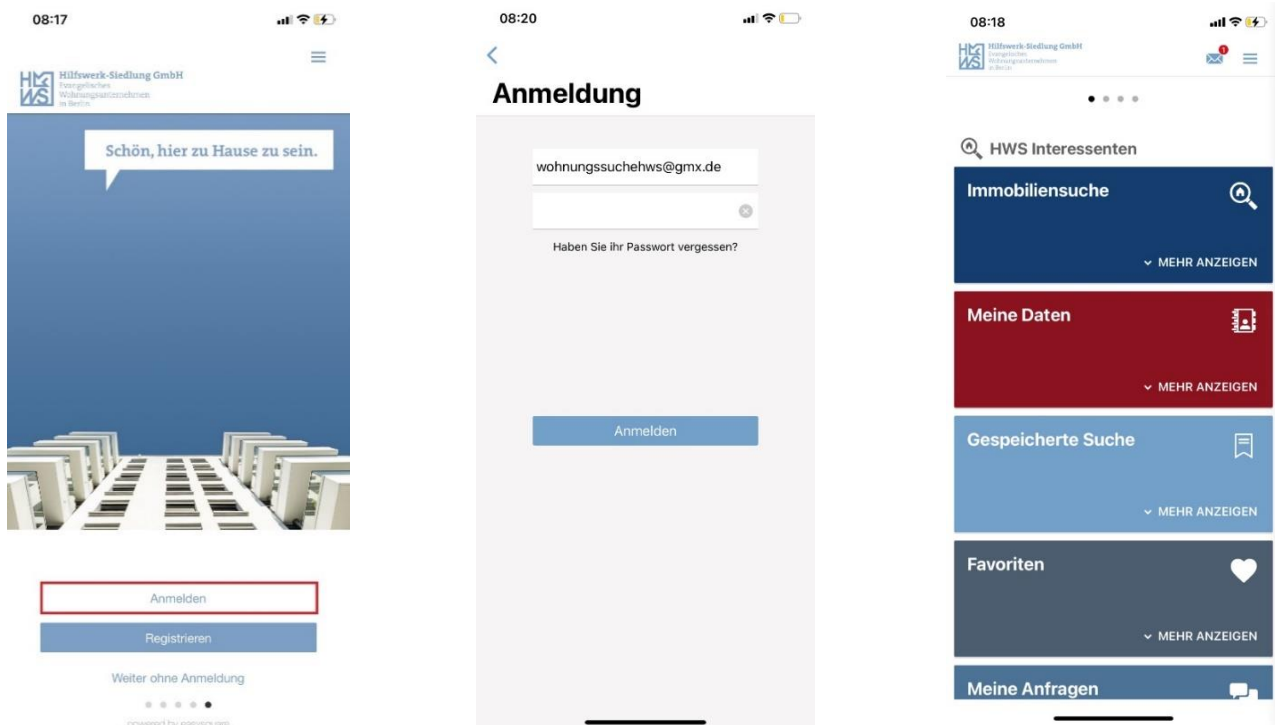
08:17

Hilfswerk-Siedlung GmbH
Evangelisches Wohnungsunternehmen in Berlin

Schön, hier zu Hause zu sein.

Anmelden

Registrieren

Weiter ohne Anmeldung

powered by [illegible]

08:20

Anmeldung

wohnungssuchehws@gmx.de

Haben Sie ihr Passwort vergessen?

Anmelden

08:18

Hilfswerk-Siedlung GmbH
Evangelisches Wohnungsunternehmen in Berlin

1

HWS Interessenten

Immobiliensuche

MEHR ANZEIGEN

Meine Daten

MEHR ANZEIGEN

Gespeicherte Suche

MEHR ANZEIGEN

Favoriten

MEHR ANZEIGEN

Meine Anfragen